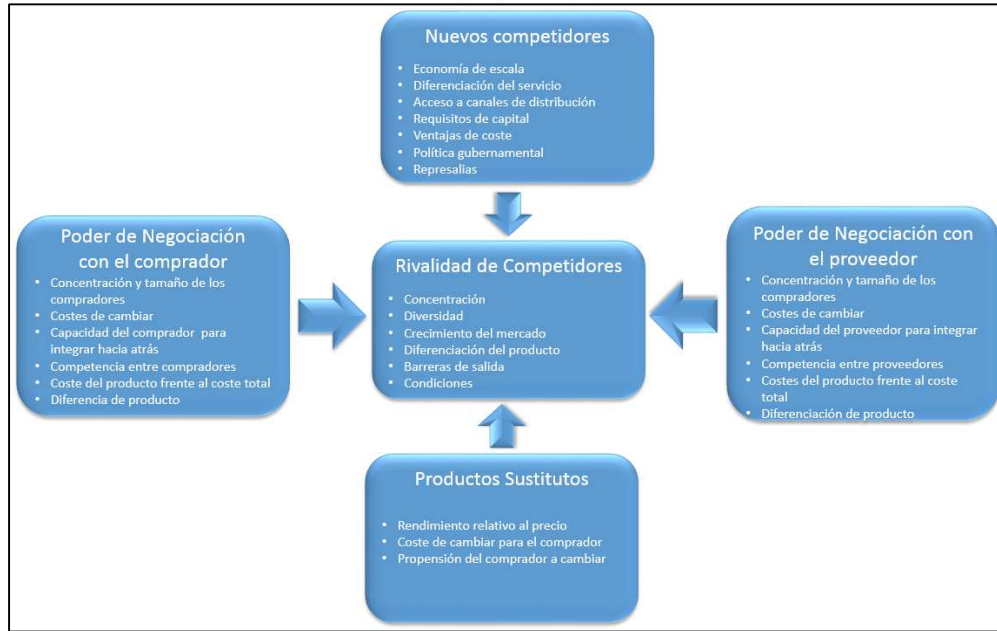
Nuevos competidores

- Economía de escala
- Diferenciación del servicio
- Acceso a canales de distribución
- Requisitos de capital
- Ventajas de coste
- Política gubernamental
- Represalias

Poder de Negociación con el comprador

- Concentración y tamaño de los compradores
- Costes de cambiar
- Capacidad del comprador para integrar hacia atrás
- Competencia entre compradores
- Coste del producto frente al coste total
- Diferencia de producto

Rivalidad de Competidores

- Concentración
- Diversidad
- Crecimiento del mercado
- Diferenciación del producto
- Barreras de salida
- Condiciones

Poder de Negociación con el proveedor

- Concentración y tamaño de los compradores
- Costes de cambiar
- Capacidad del proveedor para integrar hacia atrás
- Competencia entre proveedores
- Costes del producto frente al coste total
- Diferenciación de producto

Productos Sustitutos

- Rendimiento relativo al precio
- Coste de cambiar para el comprador
- Propensión del comprador a cambiar